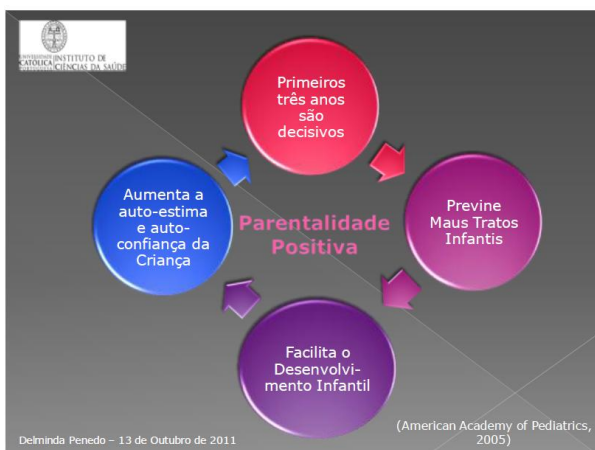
UNIVERSIDADE CATÓLICA INSTITUTO DE CIÊNCIAS DA SAÚDE

Primeiros três anos são decisivos

Previne Maus Tratos Infantis

Facilita o Desenvolvimento Infantil

Aumenta a auto-estima e auto-confiança da Criança

Parentalidade Positiva

(American Academy of Pediatrics, 2005)

Delminda Penedo – 13 de Outubro de 2011